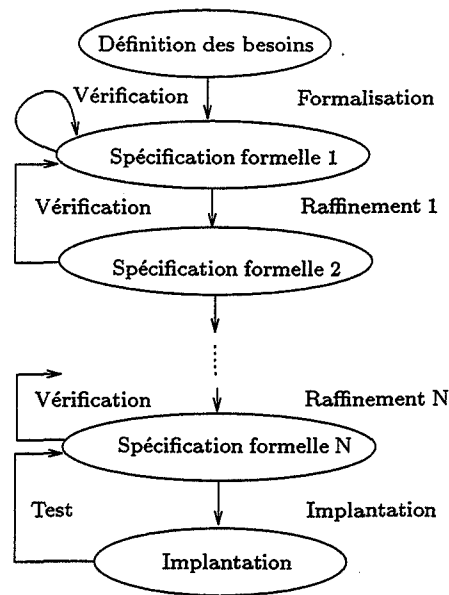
Définition des besoins

Vérification

Formalisation

Spécification formelle 1

Vérification

Raffinement 1

Spécification formelle 2

⋮

Vérification

Raffinement N

Spécification formelle N

Test

Implantation

Implantation